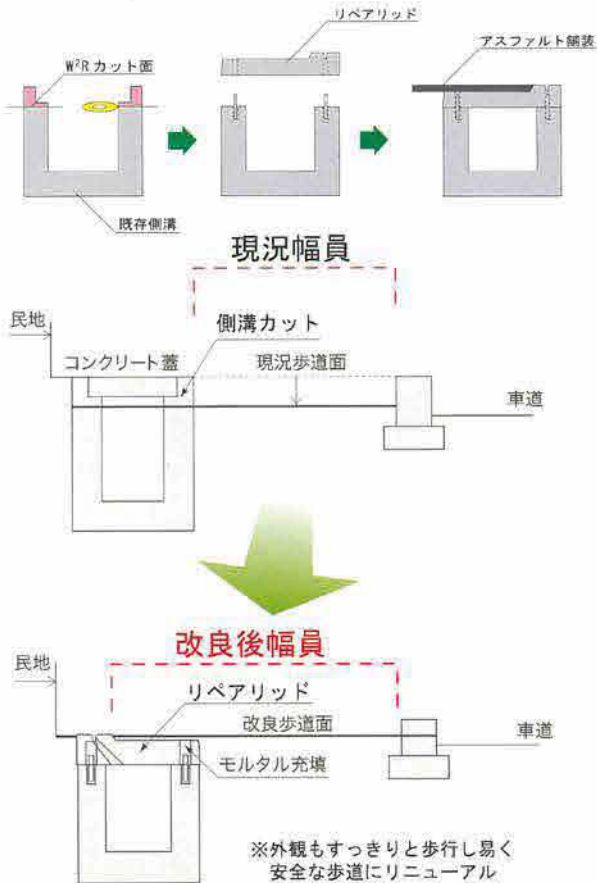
W²Rカット面

リペアリッド

アスファルト舗装

既存側溝

現況幅員

民地

側溝カット

コンクリート蓋

現況歩道面

車道

改良後幅員

民地

リペアリッド

改良歩道面

車道

モルタル充填

※外観もすっきりと歩行し易く
安全な歩道にリニューアル